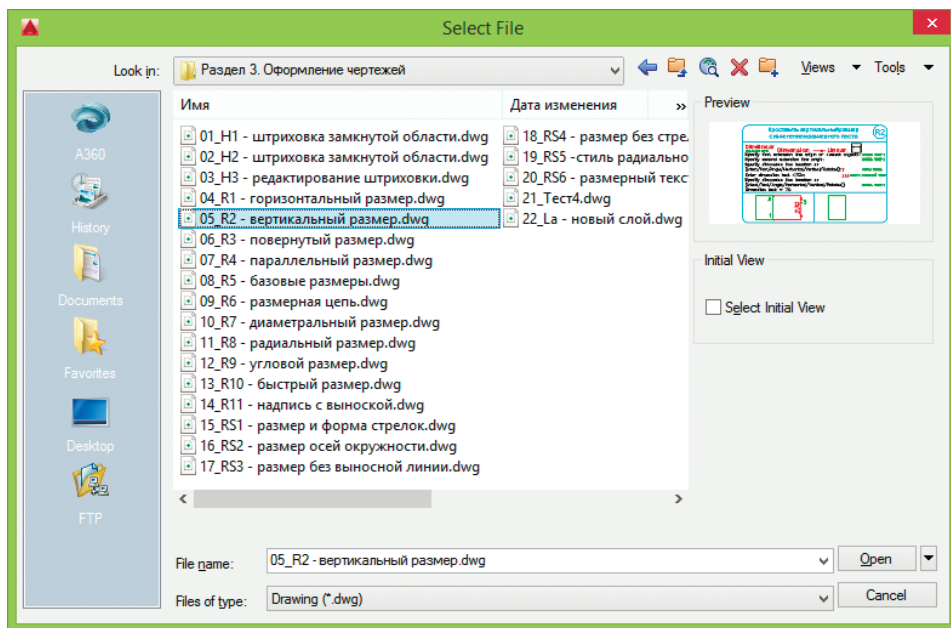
Select File

Look in: Раздел 3. Оформление чертежей

Views Tools

A360
History
Documents
Favorites
Desktop
FTP

Имя | Дата изменения

01_H1 - штриховка замкнутой области.dwg
02_H2 - штриховка замкнутой области.dwg
03_H3 - редактирование штриховки.dwg
04_R1 - горизонтальный размер.dwg
05_R2 - вертикальный размер.dwg
06_R3 - повернутый размер.dwg
07_R4 - параллельный размер.dwg
08_R5 - базовые размеры.dwg
09_R6 - размерная цепь.dwg
10_R7 - диаметральный размер.dwg
11_R8 - радиальный размер.dwg
12_R9 - угловой размер.dwg
13_R10 - быстрый размер.dwg
14_R11 - надпись с выноской.dwg
15_RS1 - размер и форма стрелок.dwg
16_RS2 - размер осей окружности.dwg
17_RS3 - размер без выносной линии.dwg
18_RS4 - размер без стре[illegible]
19_RS5 -стиль радиально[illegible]
20_RS6 - размерный текс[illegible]
21_Тест4.dwg
22_La - новый слой.dwg

Preview

Initial View

Select Initial View

File name: 05_R2 - вертикальный размер.dwg

Files of type: Drawing (*.dwg)

Open

Cancel